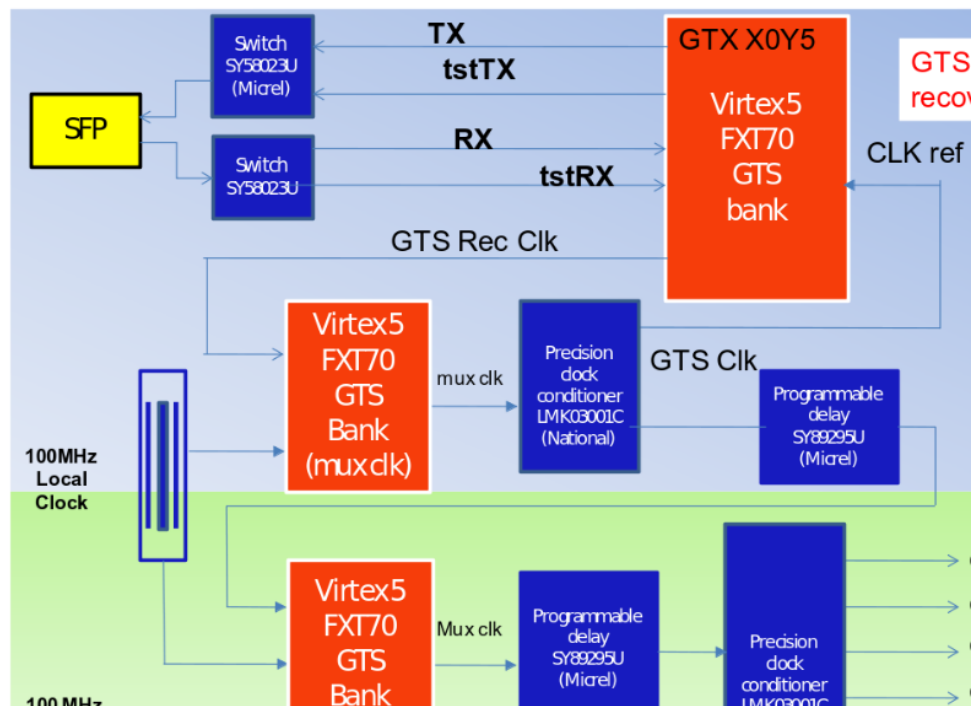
Switch
SY58023U
(Micrel)

TX

tstTX

GTX X0Y5

Virtex5
FXT70
GTS
bank

GTS
recov

SFP

Switch
SY58023U

RX

tstRX

CLK ref

GTS Rec Clk

Virtex5
FXT70
GTS
Bank
(mux clk)

mux clk

Precision
clock
conditioner
LMK03001C
(National)

GTS Clk

Programmable
delay
SY89295U
(Micrel)

100MHz
Local
Clock

Virtex5
FXT70
GTS
Bank

Mux clk

Programmable
delay
SY89295U
(Micrel)

Precision
clock
conditioner
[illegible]

100 MHz